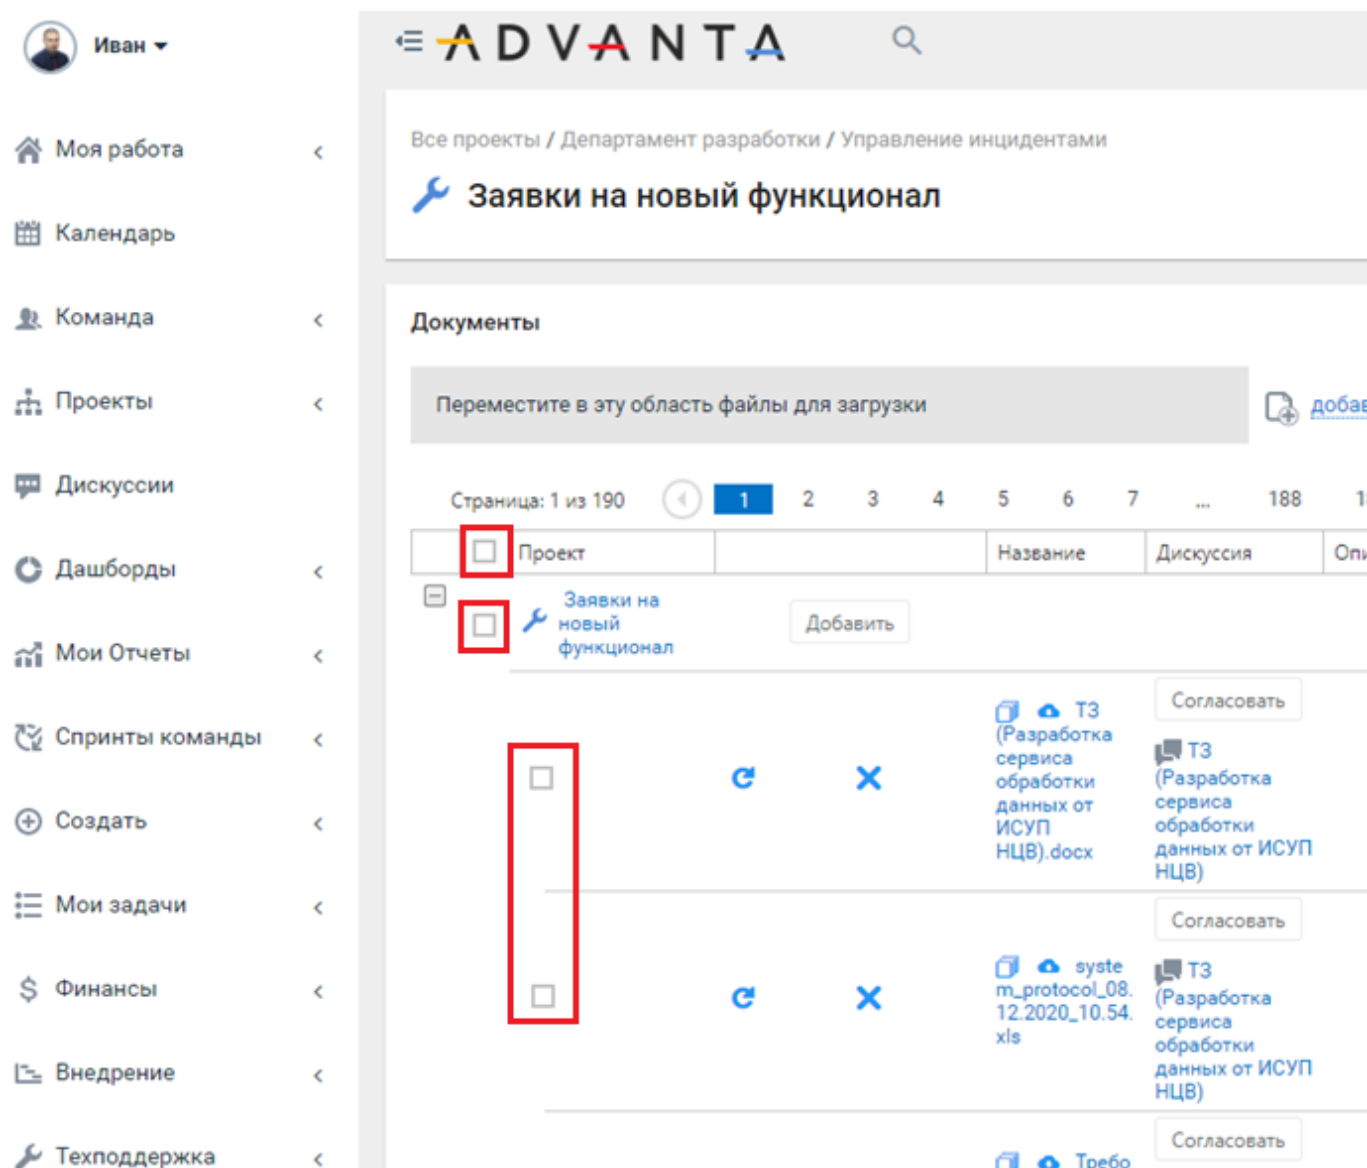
Иван

Моя работа
Календарь
Команда
Проекты
Дискуссии
Дашборды
Мои Отчеты
Спринты команды
Создать
Мои задачи
Финансы
Внедрение
Техподдержка

ADVANTA

Все проекты / Департамент разработки / Управление инцидентами

Заявки на новый функционал

Документы

Переместите в эту область файлы для загрузки

добав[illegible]

Страница: 1 из 190 1 2 3 4 5 6 7 ... 188 1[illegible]

| | Проект | | Название | Дискуссия | Оп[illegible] |
|---|---|---|---|---|---|
| | Заявки на новый функционал | Добавить | | | |
| | | | ТЗ (Разработка сервиса обработки данных от ИСУП НЦВ).docx | Согласовать ТЗ (Разработка сервиса обработки данных от ИСУП НЦВ) | |
| | | | system_protocol_08.12.2020_10.54.xls | Согласовать ТЗ (Разработка сервиса обработки данных от ИСУП НЦВ) | |
| | | | Требо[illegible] | Согласовать | |